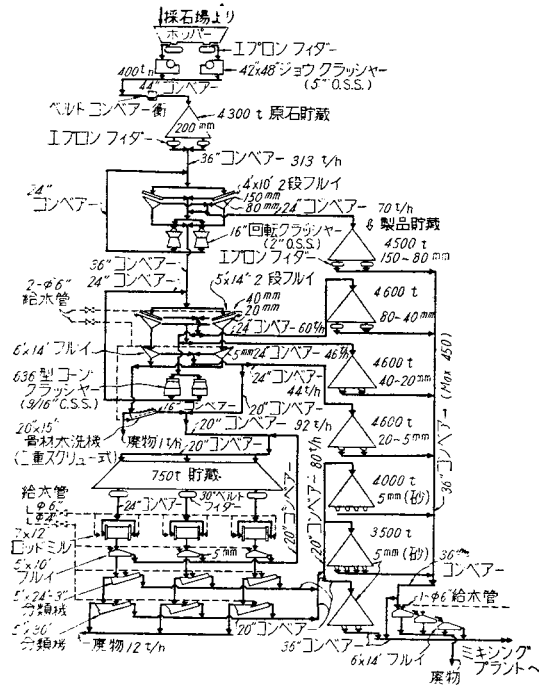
採石場より
ホッパー
エプロン フィダー
400 t/h
42"x48" ジョウ クラッシャー
(5" O.S.S.)
44" コンベアー
ベルト コンベアー街
4 300 t 原石貯蔵
200 mm
エプロン フィダー
36" コンベアー 313 t/h
24" コンベアー
4'x10' 2段フルイ
150 mm
80 mm
24" コンベアー 70 t/h
& 製品貯蔵
16" 回転クラッシャー
(2" O.S.S.)
エプロン フィダー
4500 t
150~80 mm
36" コンベアー
24" コンベアー
5'x14' 2段フルイ
2-φ6" 給水管
40 mm
20 mm
4600 t
80~40 mm
24" コンベアー 60 t/h
6'x14' フルイ
5 mm
24" コンベアー 46 t/h
4600 t
40~20 mm
636 型 コーン クラッシャー
(9/16" C.S.S.)
24" コンベアー
44 t/h
16" コンベアー
20" コンベアー
92 t/h
4600 t
20~5 mm
20'x15' 骨材大洗機
(二重スクリュー式)
廃物 1 t/h
20" コンベアー
80 t/h
750t 貯蔵
4000 t
5 mm (砂)
給水管
1-φ6"
24" コンベアー
30" ベルト フィダー
20" コンベアー
20" コンベアー
36" コンベアー (Max 450)
3'x12' ロッドミル
3500 t
5 mm (砂)
5'x10' フルイ
5 mm
36" コンベアー
5'-24'-3" 分類機
1-φ6" 給水管
5'-36' 分類機
20" コンベアー
廃物 12 t/h
36" コンベアー
6'x14' フルイ
ミキシング プラントへ
廃物